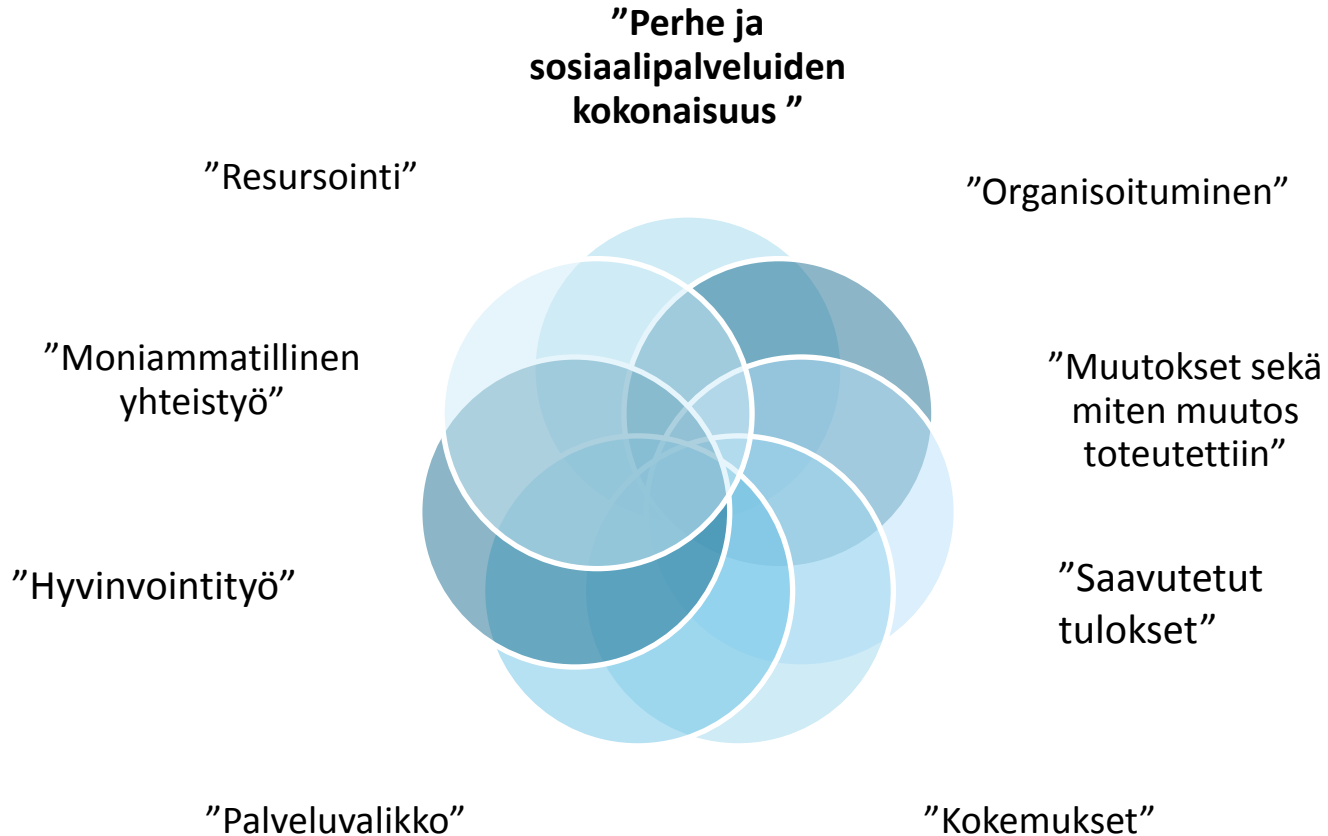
”Perhe ja sosiaalipalveluiden kokonaisuus ”

”Resursointi”

”Organisoituminen”

”Moniammatillinen yhteistyö”

”Muutokset sekä miten muutos toteutettiin”

”Hyvinvointityö”

”Saavutetut tulokset”

”Palveluvalikko”

”Kokemukset”